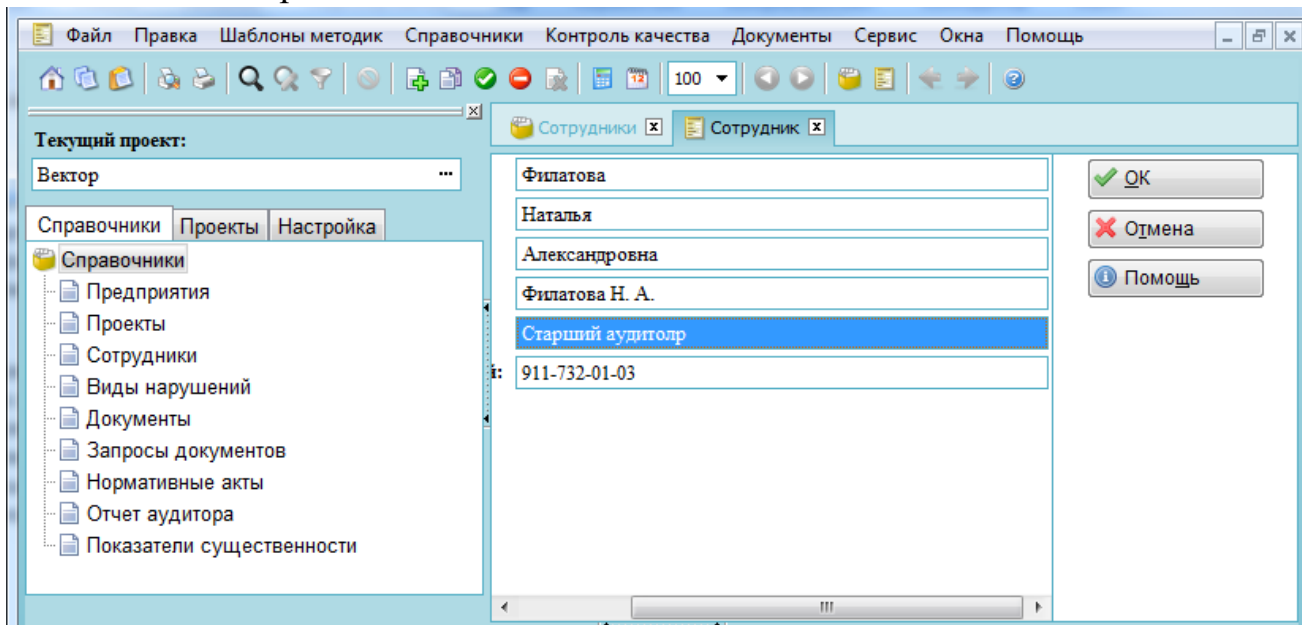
Файл Правка Шаблоны методик Справочники Контроль качества Документы Сервис Окна Помощь

100

Текущий проект:

Вектор ...

Справочники Проекты Настройка

Справочники
Предприятия
Проекты
Сотрудники
Виды нарушений
Документы
Запросы документов
Нормативные акты
Отчет аудитора
Показатели существенности

Сотрудники Сотрудник

Филатова
Наталья
Александровна
Филатова Н. А.
Старший аудитолр
i: 911-732-01-03

OK
Отмена
Помощь